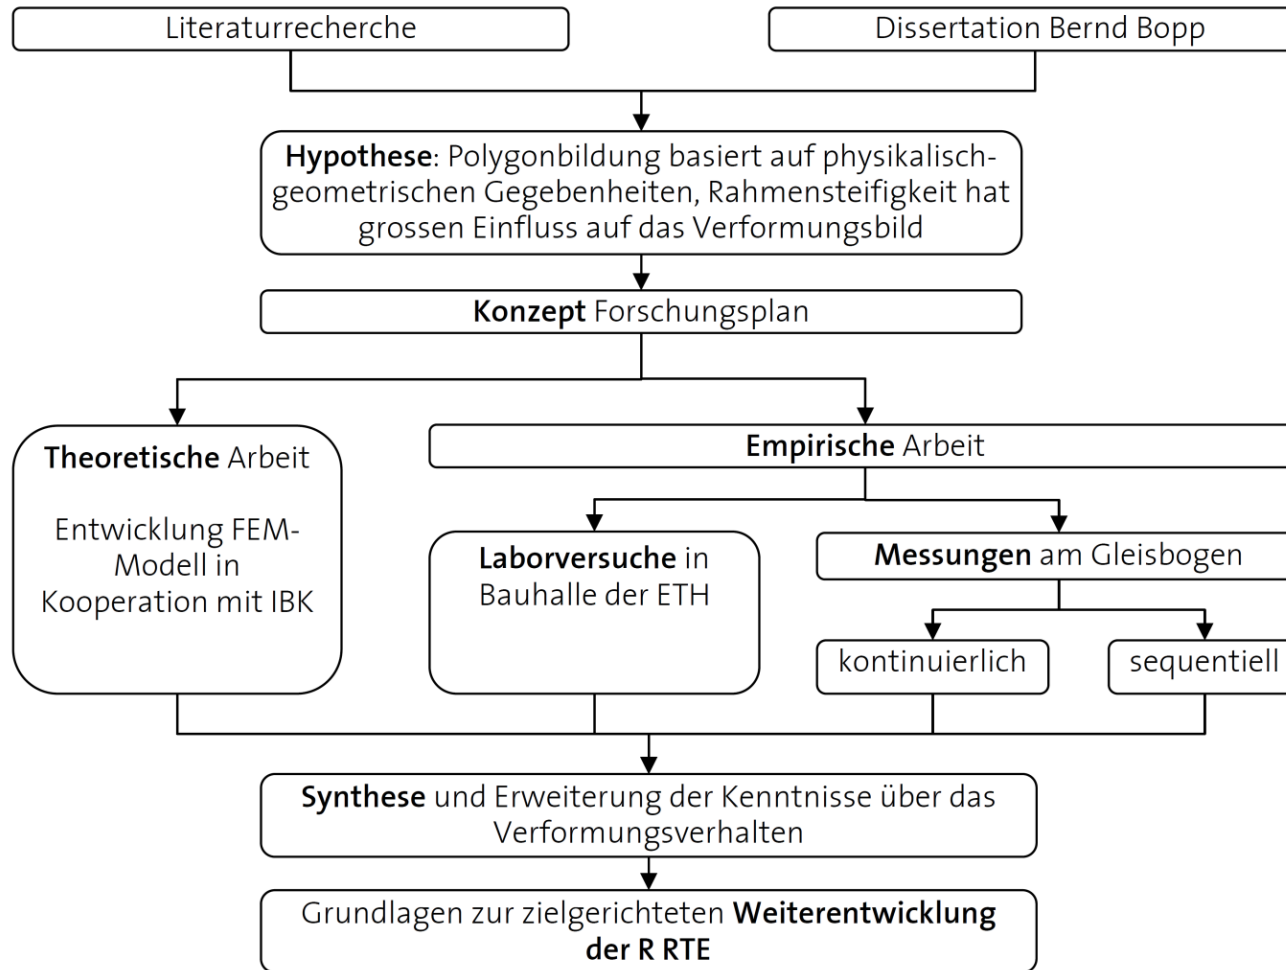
Literaturrecherche

Dissertation Bernd Bopp

**Hypothese**: Polygonbildung basiert auf physikalisch-geometrischen Gegebenheiten, Rahmensteifigkeit hat grossen Einfluss auf das Verformungsbild

**Konzept** Forschungsplan

**Theoretische** Arbeit

Entwicklung FEM-Modell in Kooperation mit IBK

**Empirische** Arbeit

**Laborversuche** in Bauhalle der ETH

**Messungen** am Gleisbogen

kontinuierlich

sequentiell

**Synthese** und Erweiterung der Kenntnisse über das Verformungsverhalten

Grundlagen zur zielgerichteten **Weiterentwicklung der R RTE**